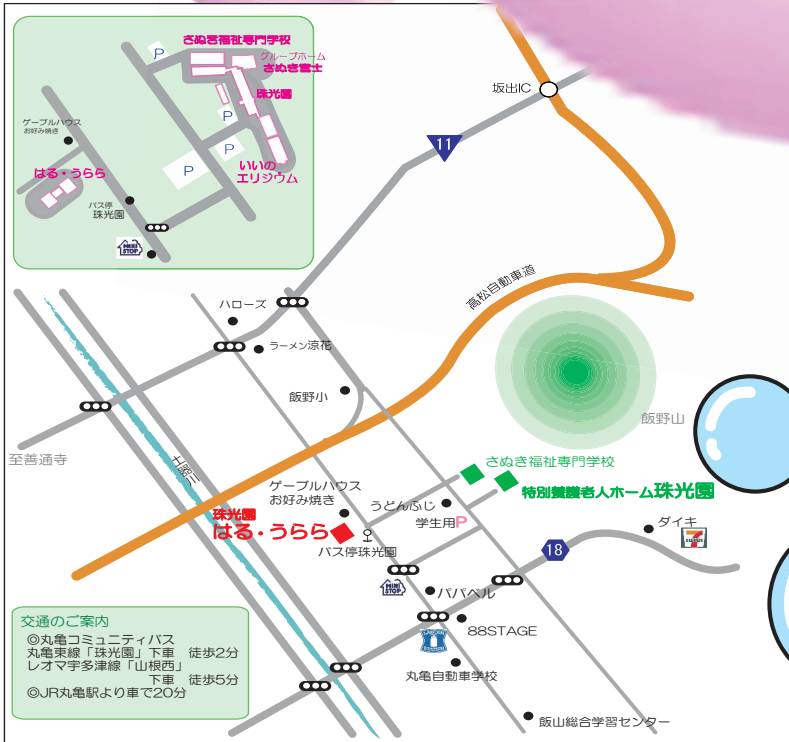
P
さぬき福祉専門学校
グループホーム
さぬき富士
珠光園
P
P
P
いいの
エリジウム
ゲーブルハウス
お好み焼き
はる・うらら
バス停
珠光園
MINI STOP
坂出IC
11
高松自動車道
ハローズ
ラーメン涼花
飯野小
飯野山
至善通寺
土器川
ゲーブルハウス
お好み焼き
うどんふじ
さぬき福祉専門学校
特別養護老人ホーム珠光園
学生用P
ダイキ
珠光園
はる・うらら
バス停珠光園
18
MINI STOP
パパベル
88STAGE
丸亀自動車学校
飯山総合学習センター
交通のご案内
◎丸亀コミュニティバス
丸亀東線「珠光園」下車　徒歩2分
レオマ宇多津線「山根西」
下車　徒歩5分
◎JR丸亀駅より車で20分